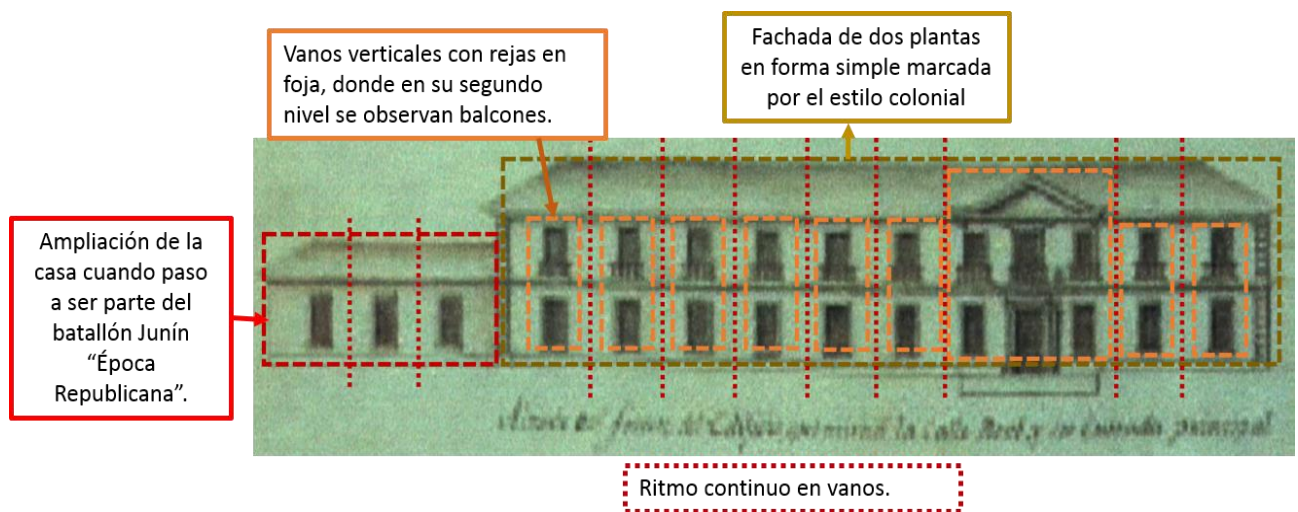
Vanos verticales con rejas en foja, donde en su segundo nivel se observan balcones.

Fachada de dos plantas en forma simple marcada por el estilo colonial

Ampliación de la casa cuando paso a ser parte del batallón Junín "Época Republicana".

Alzado del frente del Edificio que mira á la Calle Real y su entrada principal

Ritmo continuo en vanos.